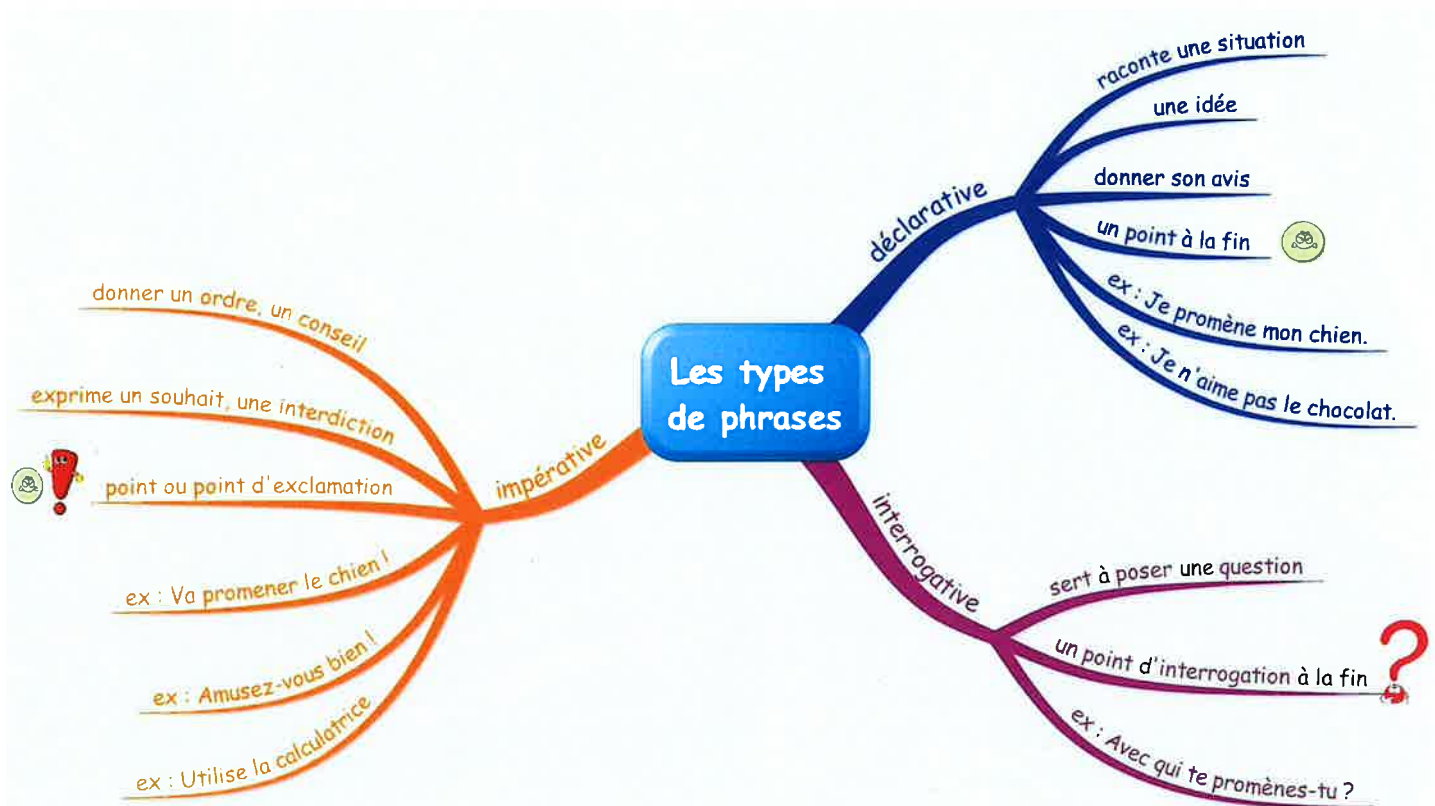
Les types de phrases

déclarative
raconte une situation
une idée
donner son avis
un point à la fin
ex : Je promène mon chien.
ex : Je n'aime pas le chocolat.

interrogative
sert à poser une question
un point d'interrogation à la fin
ex : Avec qui te promènes-tu ?

impérative
donner un ordre, un conseil
exprime un souhait, une interdiction
point ou point d'exclamation
ex : Va promener le chien !
ex : Amusez-vous bien !
ex : Utilise la calculatrice